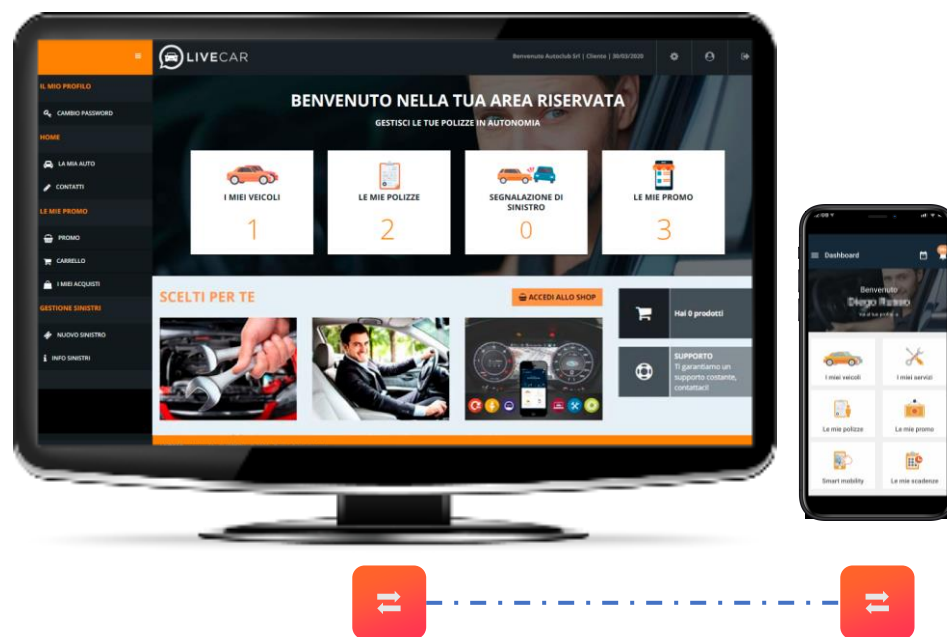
LIVECAR

Benvenuto Autoclub Srl | Cliente | 30/03/2020

IL MIO PROFILO
CAMBIO PASSWORD
HOME
LA MIA AUTO
CONTATTI
LE MIE PROMO
PROMO
CARRELLO
I MIEI ACQUISTI
GESTIONE SINISTRI
NUOVO SINISTRO
INFO SINISTRI

BENVENUTO NELLA TUA AREA RISERVATA
GESTISCI LE TUE POLIZZE IN AUTONOMIA

I MIEI VEICOLI
1
LE MIE POLIZZE
2
SEGNALAZIONE DI SINISTRO
0
LE MIE PROMO
3

SCELTI PER TE
ACCEDI ALLO SHOP

Hai 0 prodotti

SUPPORTO
Ti garantiamo un supporto costante, contattaci

Dashboard
Benvenuto
Diego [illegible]
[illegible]

I miei veicoli
I miei servizi
Le mie polizze
Le mie promo
Smart mobility
Le mie scadenze